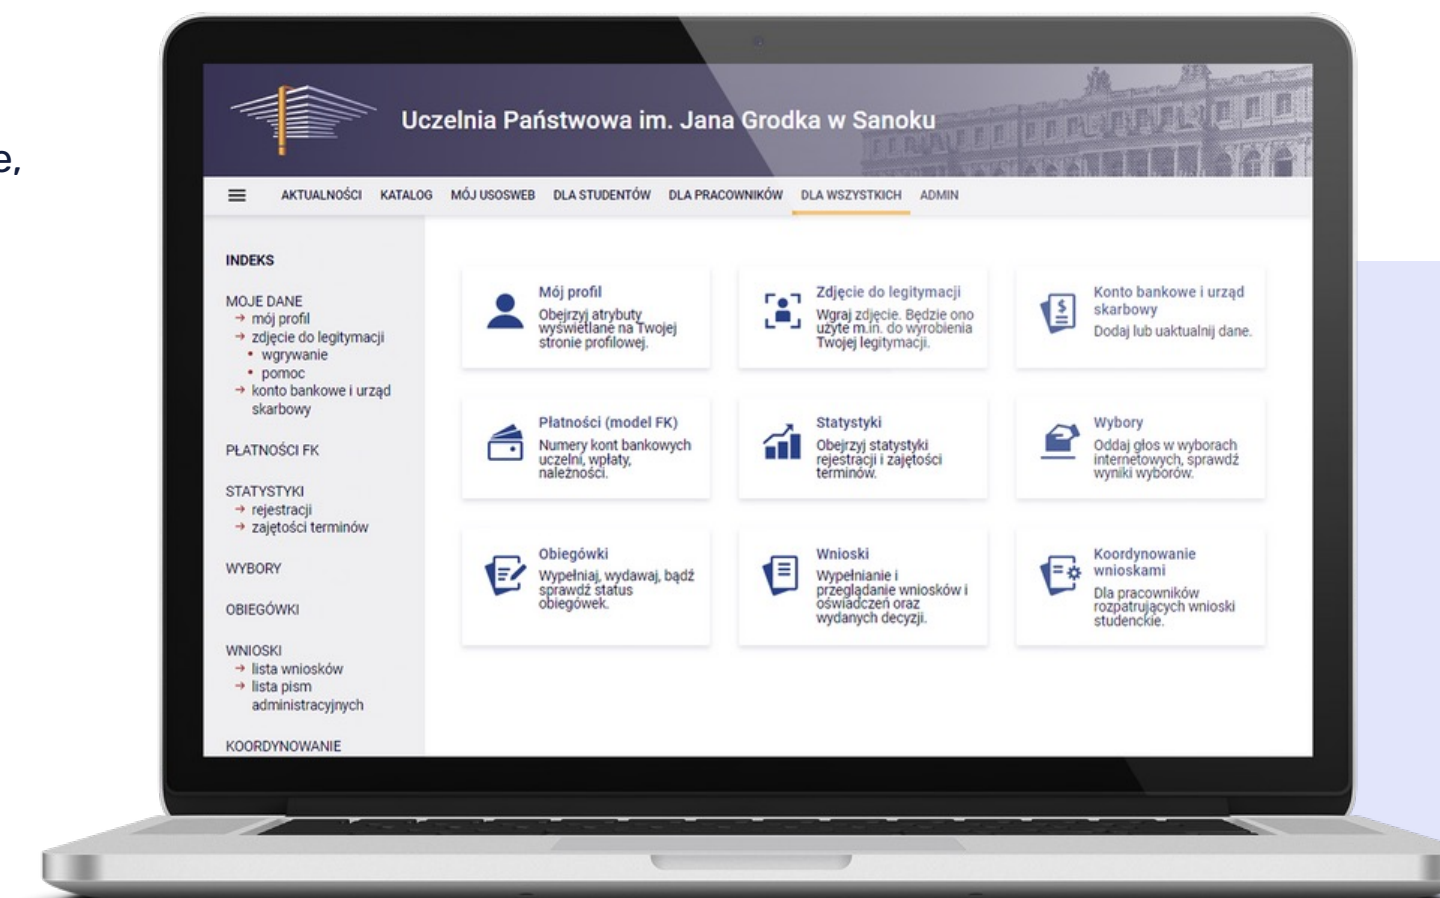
e,

Uczelnia Państwowa im. Jana Grodka w Sanoku

AKTUALNOŚCI KATALOG MÓJ USOSWEB DLA STUDENTÓW DLA PRACOWNIKÓW DLA WSZYSTKICH ADMIN

INDEKS

MOJE DANE
→ mój profil
→ zdjęcie do legitymacji
• wgrywanie
• pomoc
→ konto bankowe i urząd skarbowy

PŁATNOŚCI FK

STATYSTYKI
→ rejestracji
→ zajętości terminów

WYBORY

OBIEGÓWKI

WNIOSKI
→ lista wniosków
→ lista pism administracyjnych

KOORDYNOWANIE

Mój profil
Obejrzyj atrybuty wyświetlane na Twojej stronie profilowej.

Zdjęcie do legitymacji
Wgraj zdjęcie. Będzie ono użyte m.in. do wyrobienia Twojej legitymacji.

Konto bankowe i urząd skarbowy
Dodaj lub uaktualnij dane.

Płatności (model FK)
Numery kont bankowych uczelni, wpłaty, należności.

Statystyki
Obejrzyj statystyki rejestracji i zajętości terminów.

Wybory
Oddaj głos w wyborach internetowych, sprawdź wyniki wyborów.

Obiegówki
Wypełniaj, wydawaj, bądź sprawdź status obiegówek.

Wnioski
Wypełnianie i przeglądanie wniosków i oświadczeń oraz wydanych decyzji.

Koordynowanie wnioskami
Dla pracowników rozpatrujących wnioski studenckie.